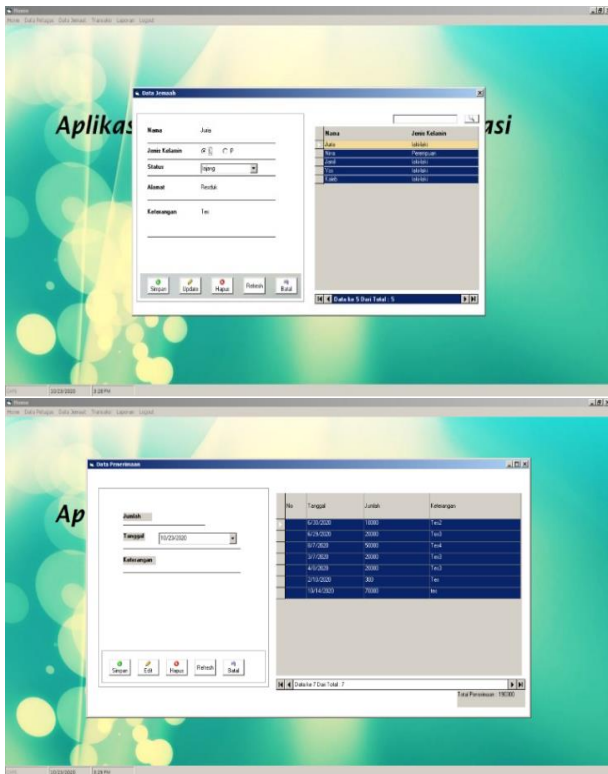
Home
Home Data Petugas Data Jemaat Transaksi Laporan Logout

Data Jemaah

Aplikas asi

Nama Juna

Jenis Kelamin L P

Status lajang

Alamat Resduk

Keterangan Tes

Simpan Update Hapus Refresh Batal

| Nama | Jenis Kelamin |
|---|---|
| Juna | lakilaki |
| Nina | Perempuan |
| Jamil | lakilaki |
| Yus | lakilaki |
| Kaleb | lakilaki |

Data ke 5 Dari Total : 5

10/23/2020 3:28 PM

Home
Home Data Petugas Data Jemaat Transaksi Laporan Logout

Data Penerimaan

Ap

Jumlah

Tanggal 10/23/2020

Keterangan

Simpan Edit Hapus Refresh Batal

| No | Tanggal | Jumlah | Keterangan |
|---|---|---|---|
| | 6/30/2020 | 10000 | Tes2 |
| | 6/24/2020 | 20000 | Tes3 |
| | 8/7/2020 | 50000 | Tes4 |
| | 3/7/2020 | 20000 | Tes3 |
| | 4/1/2020 | 20000 | Tes3 |
| | 2/10/2020 | 300 | Tes |
| | 10/14/2020 | 70000 | tes |

Data ke 7 Dari Total : 7

Total Penerimaan : 190300

10/23/2020 3:28 PM